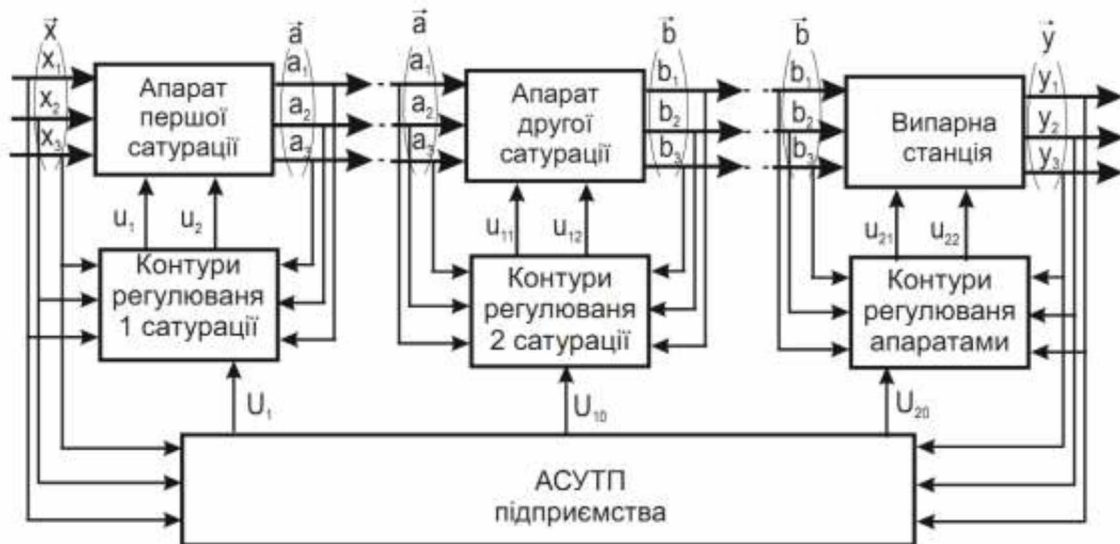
$\vec{x}$
$x_1$
$x_2$
$x_3$

Апарат першої сатурації

$\vec{a}$
$a_1$
$a_2$
$a_3$

$\vec{a}$
$a_1$
$a_2$
$a_3$

Апарат другої сатурації

$\vec{b}$
$b_1$
$b_2$
$b_3$

$\vec{b}$
$b_1$
$b_2$
$b_3$

Випарна станція

$\vec{y}$
$y_1$
$y_2$
$y_3$

$u_1$
$u_2$

$u_{11}$
$u_{12}$

$u_{21}$
$u_{22}$

Контури регулюваня 1 сатурації

Контури регулюваня 2 сатурації

Контури регулюваня апаратами

$U_1$
$U_{10}$
$U_{20}$

АСУТП підприємства